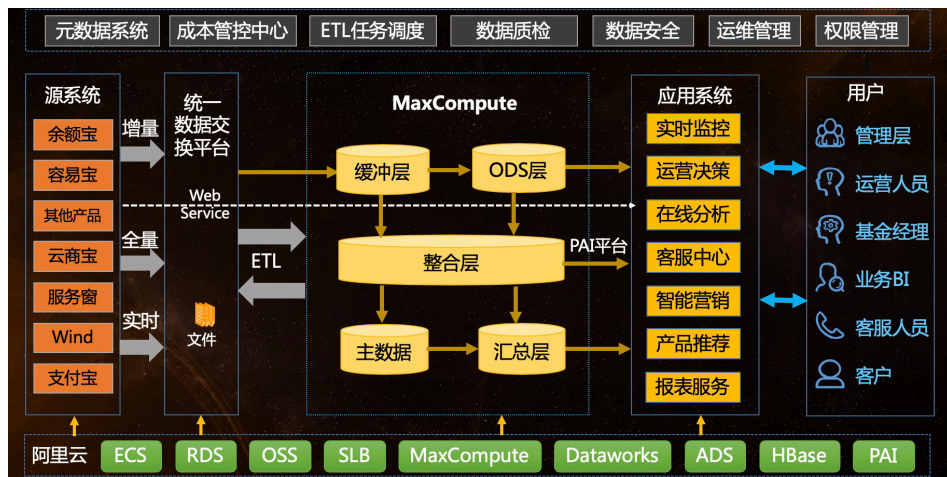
元数据系统 成本管控中心 ETL任务调度 数据质检 数据安全 运维管理 权限管理

源系统
余额宝
容易宝
其他产品
云商宝
服务窗
Wind
支付宝

增量
全量
实时

统一数据交换平台

Web Service

文件

ETL

MaxCompute
缓冲层
ODS层
整合层
PAI平台
主数据
汇总层

应用系统
实时监控
运营决策
在线分析
客服中心
智能营销
产品推荐
报表服务

用户
管理层
运营人员
基金经理
业务BI
客服人员
客户

阿里云 ECS RDS OSS SLB MaxCompute Dataworks ADS HBase PAI